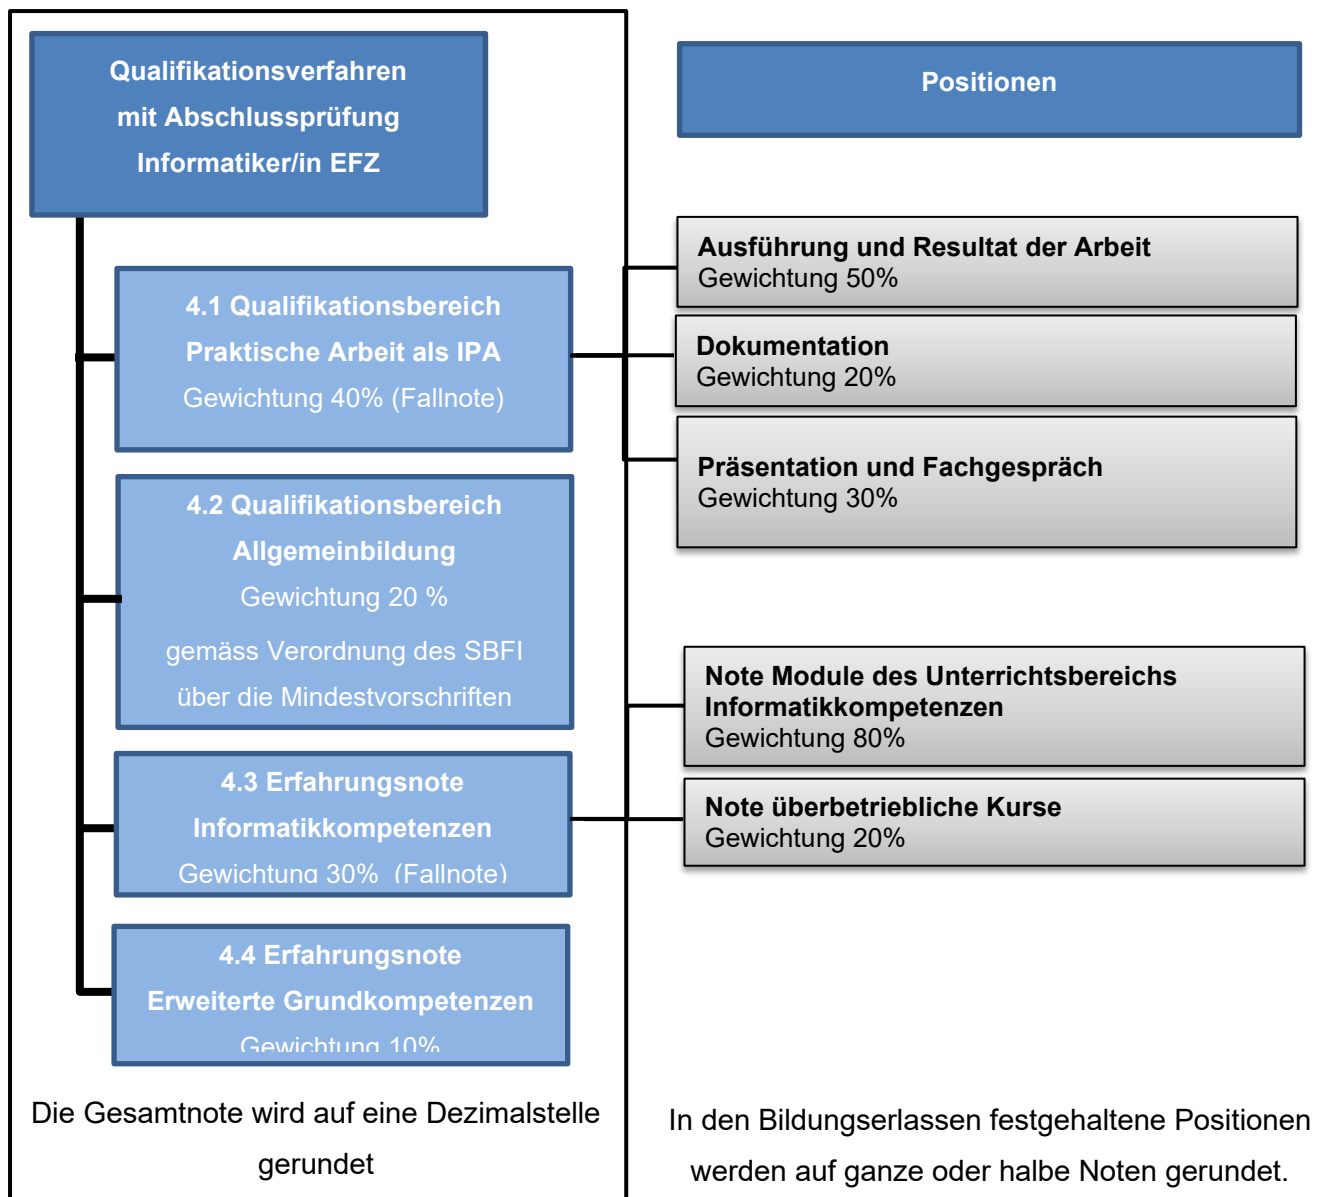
Qualifikationsverfahren mit Abschlussprüfung Informatiker/in EFZ

4.1 Qualifikationsbereich Praktische Arbeit als IPA
Gewichtung 40% (Fallnote)

4.2 Qualifikationsbereich Allgemeinbildung
Gewichtung 20 %
gemäss Verordnung des SBFI über die Mindestvorschriften

4.3 Erfahrungsnote Informatikkompetenzen
Gewichtung 30% (Fallnote)

4.4 Erfahrungsnote Erweiterte Grundkompetenzen
Gewichtung 10%

Die Gesamtnote wird auf eine Dezimalstelle gerundet

Positionen

Ausführung und Resultat der Arbeit
Gewichtung 50%

Dokumentation
Gewichtung 20%

Präsentation und Fachgespräch
Gewichtung 30%

Note Module des Unterrichtsbereichs Informatikkompetenzen
Gewichtung 80%

Note überbetriebliche Kurse
Gewichtung 20%

In den Bildungserlassen festgehaltene Positionen werden auf ganze oder halbe Noten gerundet.